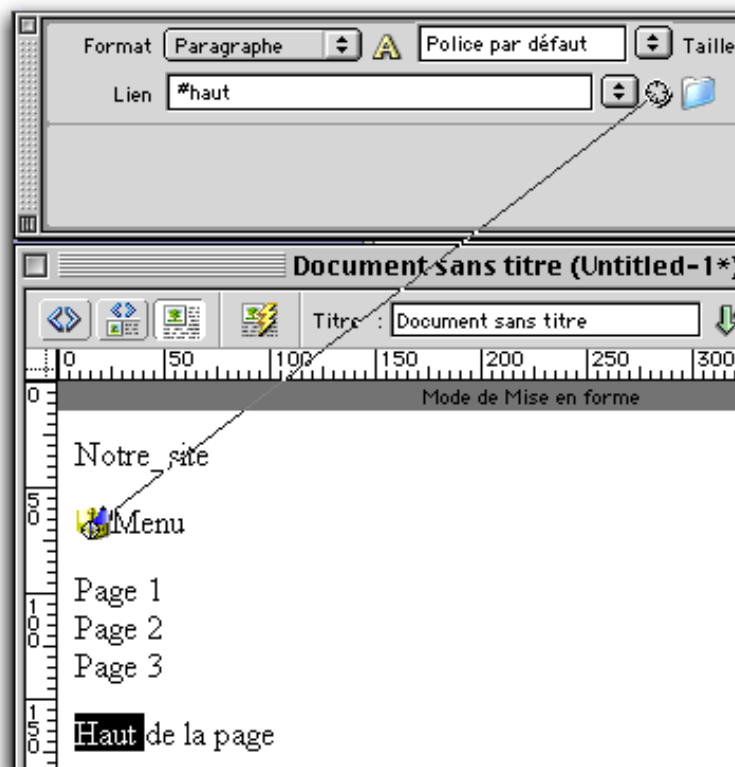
Format Paragraphe Police par défaut Taille
Lien #haut

Document sans titre (Untitled-1*)

Titre : Document sans titre

0 50 100 150 200 250 300

Mode de Mise en forme

0
50
100
150

Notre_site

Menu

Page 1
Page 2
Page 3

Haut de la page